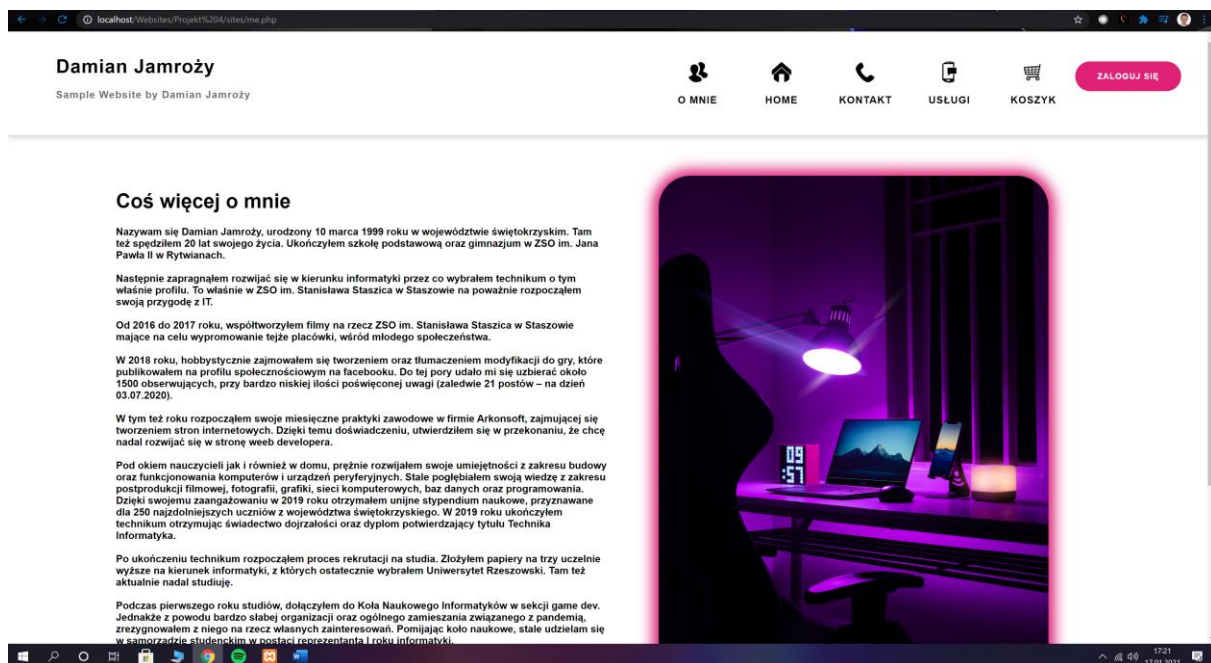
localhost/Websites/Projekt%204/sites/me.php

Damian Jamroży

Sample Website by Damian Jamroży

O MNIE HOME KONTAKT USŁUGI KOSZYK ZALOGUJ SIĘ

Coś więcej o mnie

Nazywam się Damian Jamroży, urodzony 10 marca 1999 roku w województwie świętokrzyskim. Tam też spędziłem 20 lat swojego życia. Ukończyłem szkołę podstawową oraz gimnazjum w ZSO im. Jana Pawła II w Rytwianach.

Nastepnie zapragnąłem rozwijać się w kierunku informatyki przez co wybrałem technikum o tym właśnie profilu. To właśnie w ZSO im. Stanisława Staszica w Staszowie na poważnie rozpocząłem swoją przygodę z IT.

Od 2016 do 2017 roku, współtworzyłem filmy na rzecz ZSO im. Stanisława Staszica w Staszowie mające na celu wypromowanie tejże placówki, wśród młodego społeczeństwa.

W 2018 roku, hobbystycznie zajmowałem się tworzeniem oraz tłumaczeniem modyfikacji do gry, które publikowałem na profilu społecznościowym na facebooku. Do tej pory udało mi się uzbierać około 1500 obserwujących, przy bardzo niskiej ilości poświęconej uwagi (zaledwie 21 postów – na dzień 03.07.2020).

W tym też roku rozpocząłem swoje miesięczne praktyki zawodowe w firmie Arkonsoft, zajmującej się tworzeniem stron internetowych. Dzięki temu doświadczeniu, utwierdziłem się w przekonaniu, że chcę nadal rozwijać się w stronę weeb developera.

Pod okiem nauczycieli jak i również w domu, prężnie rozwijałem swoje umiejętności z zakresu budowy oraz funkcjonowania komputerów i urządzeń peryferyjnych. Stale pogłębiałem swoją wiedzę z zakresu postprodukcji filmowej, grafiki, sieci komputerowych, baz danych oraz programowania. Dzięki swojemu zaangażowaniu w 2019 roku otrzymałem unijne stypendium naukowe, przyznawane dla 250 najzdolniejszych uczniów z województwa świętokrzyskiego. W 2019 roku ukończyłem technikum otrzymując świadectwo dojrzałości oraz dyplom potwierdzający tytułu Technika Informatyka.

Po ukończeniu technikum rozpocząłem proces rekrutacji na studia. Złożyłem papiery na trzy uczelnie wyższe na kierunek informatyki, z których ostatecznie wybrałem Uniwersytet Rzeszowski. Tam też aktualnie nadal studiuję.

Podczas pierwszego roku studiów, dołączyłem do Koła Naukowego Informatyków w sekcji game dev. Jednakże z powodu bardzo słabej organizacji oraz ogólnego zamieszania związanego z pandemią, zrezygnowałem z niego na rzecz własnych zainteresowań. Pomijając koło naukowe, stale udzielam się w samorządzie studenckim w postaci reprezentanta I roku informatyki.

17:21
17.01.2021